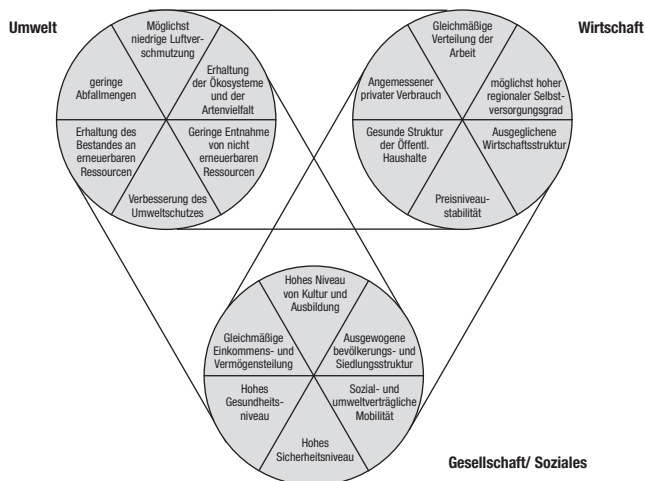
Umwelt

Möglichst niedrige Luftverschmutzung

Erhaltung der Ökosysteme und der Artenvielfalt

Geringe Entnahme von nicht erneuerbaren Ressourcen

Verbesserung des Umweltschutzes

Erhaltung des Bestandes an erneuerbaren Ressourcen

geringe Abfallmengen

Wirtschaft

Gleichmäßige Verteilung der Arbeit

möglichst hoher regionaler Selbstversorgungsgrad

Ausgeglichene Wirtschaftsstruktur

Preisniveaustabilität

Gesunde Struktur der Öffentl. Haushalte

Angemessener privater Verbrauch

Hohes Niveau von Kultur und Ausbildung

Ausgewogene bevölkerungs- und Siedlungsstruktur

Sozial- und umweltverträgliche Mobilität

Hohes Sicherheitsniveau

Hohes Gesundheitsniveau

Gleichmäßige Einkommens- und Vermögensteilung

Gesellschaft/ Soziales